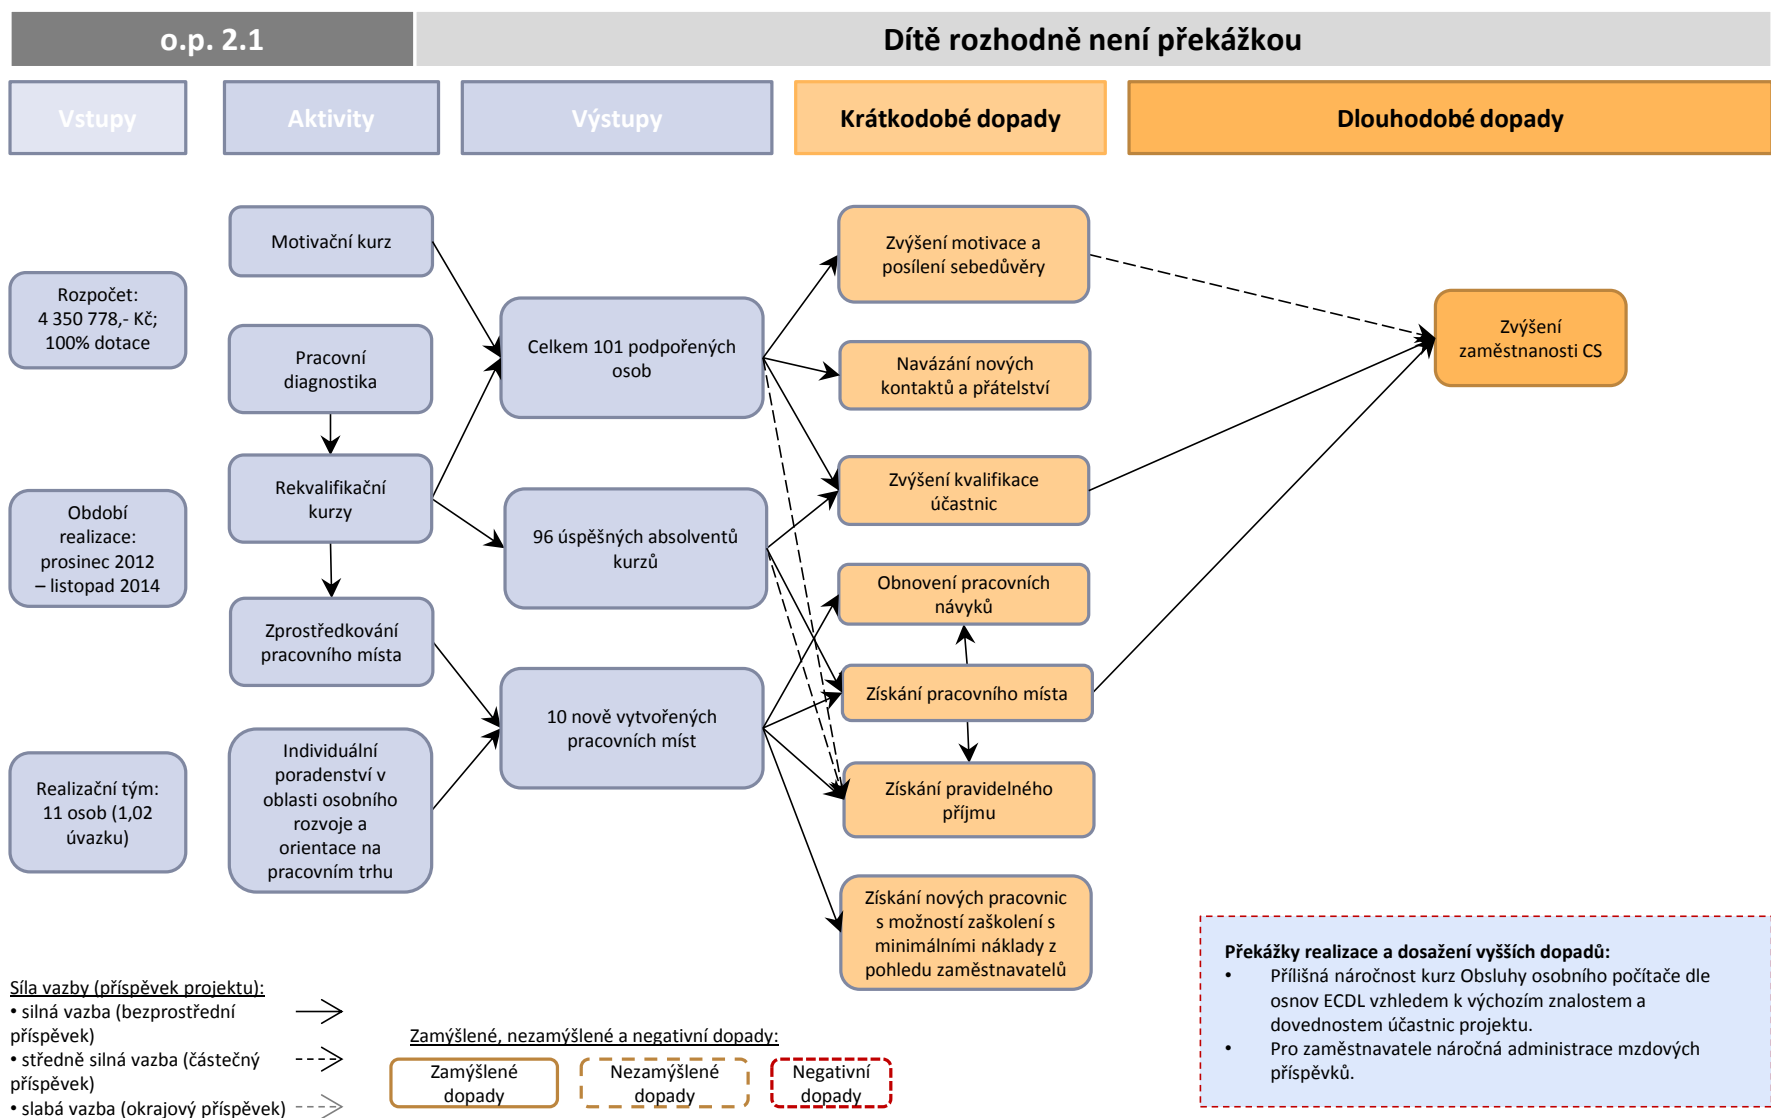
o.p. 2.1

Dítě rozhodně není překážkou

Vstupy

Aktivity

Výstupy

Krátkodobé dopady

Dlouhodobé dopady

Rozpočet: 4 350 778,- Kč; 100% dotace

Období realizace: prosinec 2012 – listopad 2014

Realizační tým: 11 osob (1,02 úvazku)

Motivační kurz

Pracovní diagnostika

Rekvalifikační kurzy

Zprostředkování pracovního místa

Individuální poradenství v oblasti osobního rozvoje a orientace na pracovním trhu

Celkem 101 podpořených osob

96 úspěšných absolventů kurzů

10 nově vytvořených pracovních míst

Zvýšení motivace a posílení sebedůvěry

Navázání nových kontaktů a přátelství

Zvýšení kvalifikace účastnic

Obnovení pracovních návyků

Získání pracovního místa

Získání pravidelného příjmu

Získání nových pracovnic s možností zaškolení s minimálními náklady z pohledu zaměstnavatelů

Zvýšení zaměstnanosti CS

Překážky realizace a dosažení vyšších dopadů:
• Přílišná náročnost kurz Obsluhy osobního počítače dle osnov ECDL vzhledem k výchozím znalostem a dovednostem účastnic projektu.
• Pro zaměstnavatele náročná administrace mzdových příspěvků.

Síla vazby (příspěvek projektu):
• silná vazba (bezprostřední příspěvek)
• středně silná vazba (částečný příspěvek)
• slabá vazba (okrajový příspěvek)

Zamýšlené, nezamýšlené a negativní dopady:

Zamýšlené dopady

Nezamýšlené dopady

Negativní dopady